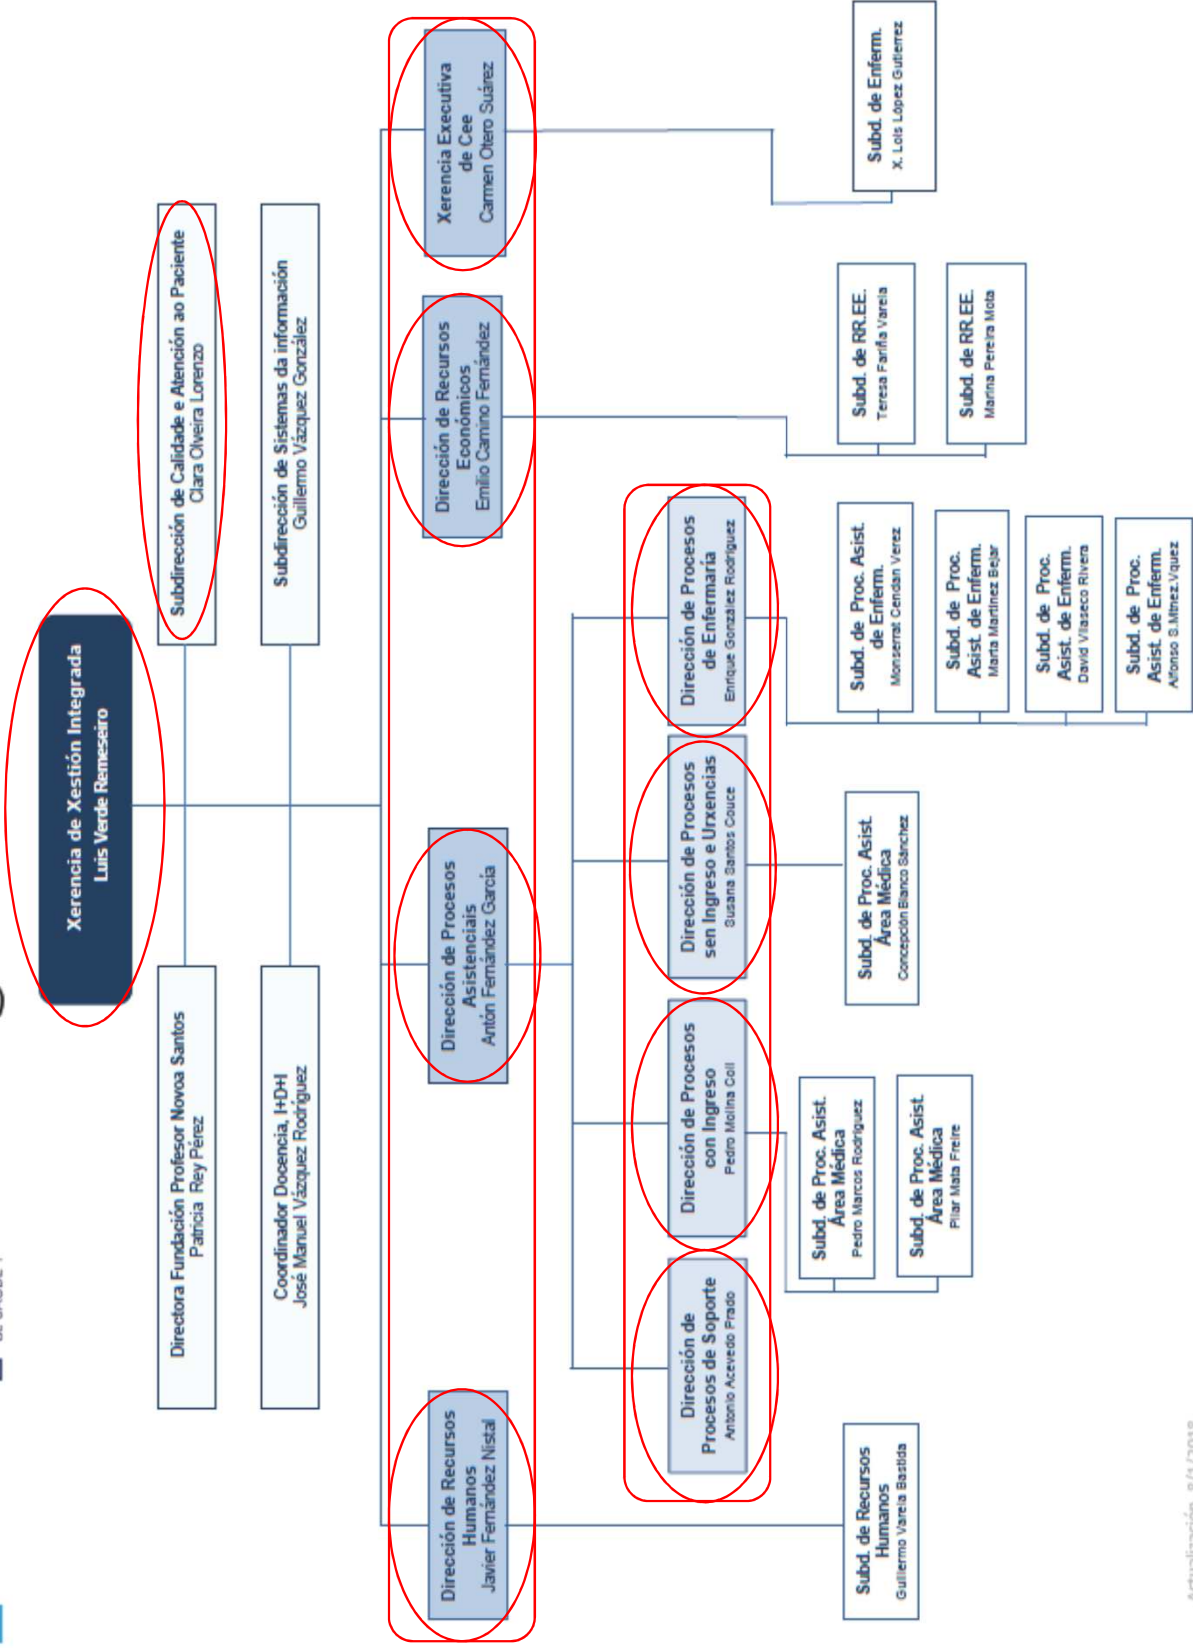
Xerencia de Xestión Integrada
Luis Verde Remeseiro

Subdirección de Calidade e Atención ao Paciente
Clara Olveira Lorenzo

Subdirección de Sistemas da información
Guillermo Vázquez González

Directora Fundación Profesor Novoa Santos
Patricia Rey Pérez

Coordinador Docencia, I+D+I
José Manuel Vázquez Rodríguez

Xerencia Executiva de Cee
Carmen Otero Suárez

Subd. de Enferm.
X. Luis López Gutierrez

Dirección de Recursos Económicos
Emilio Camino Fernández

Subd. de RR.EE.
Teresa Fariña Varela

Subd. de RR.EE.
Marina Pereira Mota

Dirección de Procesos Asistenciais
Antón Fernández García

Dirección de Procesos de Enfermaría
Enrique González Rodríguez

Subd. de Proc. Asist. de Enferm.
Monserrat Cendan Verez

Subd. de Proc. Asist. de Enferm.
Marta Martínez Bejar

Subd. de Proc. Asist. de Enferm.
David Vilaseco Rivera

Subd. de Proc. Asist. de Enferm.
Alfonso S.Mtnez.Vquez

Dirección de Procesos sen Ingreso e Urxencias
Susana Santos Couce

Subd. de Proc. Asist. Área Médica
Concepción Blanco Sánchez

Dirección de Procesos con Ingreso
Pedro Molina Coll

Subd. de Proc. Asist. Área Médica
Pedro Marcos Rodríguez

Subd. de Proc. Asist. Área Médica
Pilar Mata Freire

Dirección de Procesos de Soporte
Antonio Acevedo Prado

Dirección de Recursos Humanos
Javier Fernández Nistal

Subd. de Recursos Humanos
Guillermo Varela Bastida